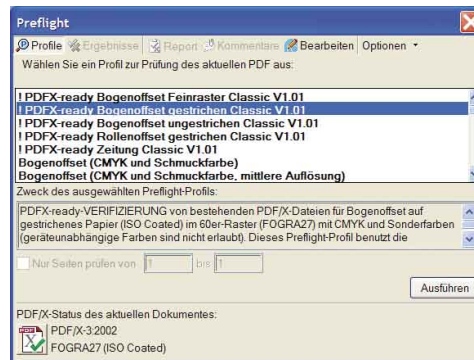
Preflight

Profile Ergebnisse Report Kommentare Bearbeiten Optionen

Wählen Sie ein Profil zur Prüfung des aktuellen PDF aus:

! PDFX-ready Bogenoffset Feinraster Classic V1.01
! PDFX-ready Bogenoffset gestrichen Classic V1.01
! PDFX-ready Bogenoffset ungestrichen Classic V1.01
! PDFX-ready Rollenoffset gestrichen Classic V1.01
! PDFX-ready Zeitung Classic V1.01
Bogenoffset (CMYK und Schmuckfarbe)
Bogenoffset (CMYK und Schmuckfarbe, mittlere Auflösung)

Zweck des ausgewählten Preflight-Profils:

PDFX-ready-VERIFIZIERUNG von bestehenden PDF/X-Dateien für Bogenoffset auf gestrichenes Papier (ISO Coated) im 60er-Raster (FOGRA27) mit CMYK und Sonderfarben (geräteunabhängige Farben sind nicht erlaubt). Dieses Preflight-Profil benutzt die

Nur Seiten prüfen von 1 bis 1

Ausführen

PDF/X-Status des aktuellen Dokumentes:
PDF/X-3:2002
FOGRA27 (ISO Coated)